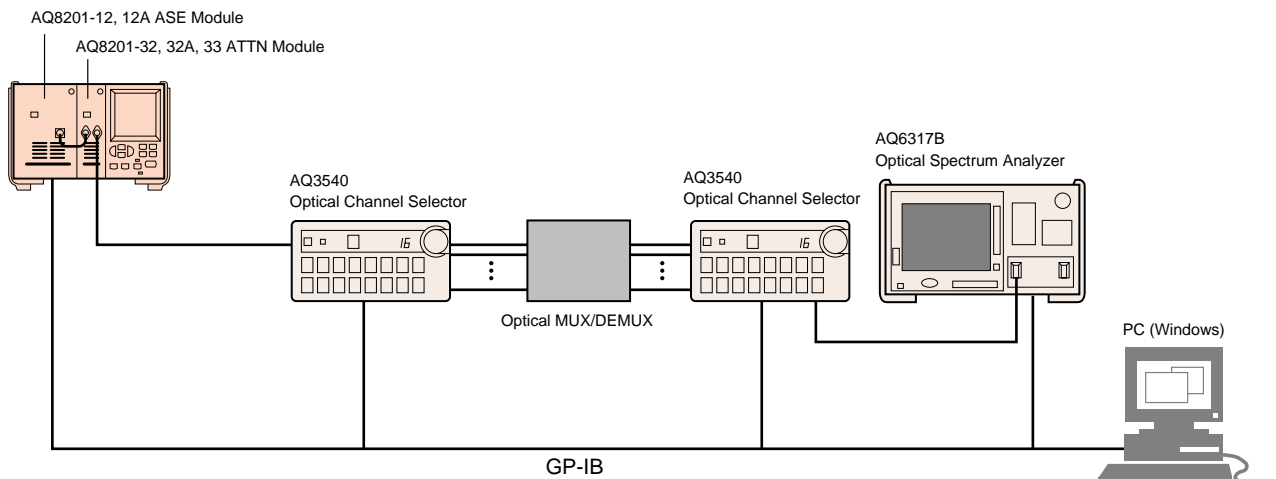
AQ8201-12, 12A ASE Module

AQ8201-32, 32A, 33 ATTN Module

AQ6317B
Optical Spectrum Analyzer

AQ3540
Optical Channel Selector

16

AQ3540
Optical Channel Selector

16

Optical MUX/DEMUX

PC (Windows)

GP-IB